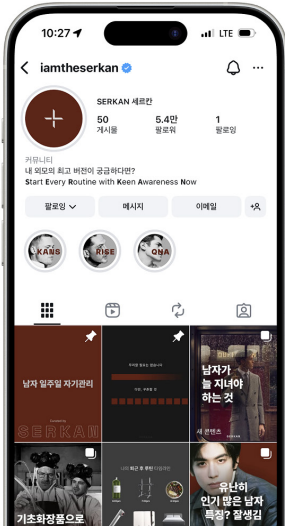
10:27 LTE

iamtheserkan

SERKAN 세르칸

50 게시물
5.4만 팔로워
1 팔로잉

커뮤니티
내 외모의 최고 버전이 궁금하다면?
Start Every Routine with Keen Awareness Now

팔로잉
메시지
이메일

XANS
RISE
QNA

남자 일주일 자기관리
SERKAN

남자가 늘 지녀야 하는 것
새 콘텐츠

기초화장품으로

유난히 인기 많은 남자 특징? 잘생김